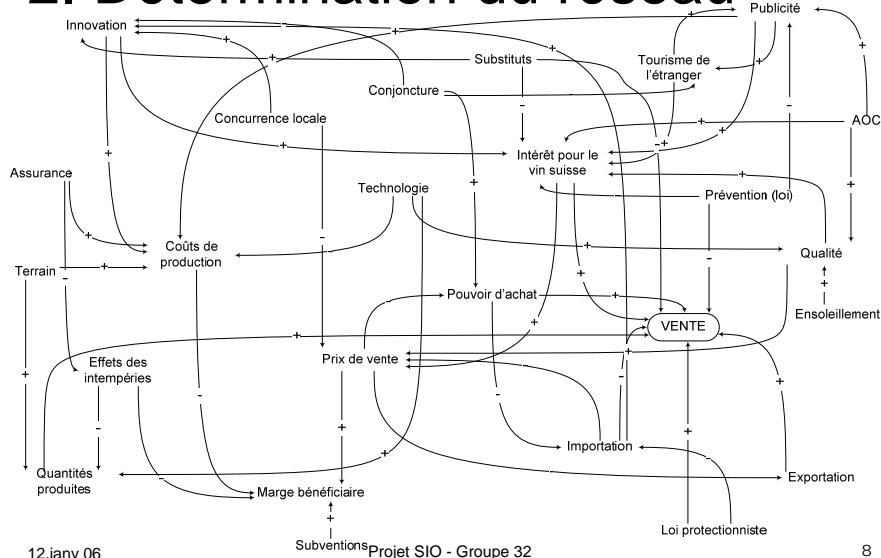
2. Détermination du réseau

Innovation
Publicité
Substituts
Tourisme de l'étranger
Conjoncture
Concurrence locale
AOC
Intérêt pour le vin suisse
Assurance
Technologie
Prévention (loi)
Coûts de production
Qualité
Terrain
Pouvoir d'achat
Ensoleillement
VENTE
Effets des intempéries
Prix de vente
Importation
Exportation
Quantités produites
Marge bénéficiaire
Subventions
Loi protectionniste

+
+
+
+
+
+
+
+
+
+
+
+
+
+
+
+
+
+
+
+
+
+
+
+
+
+
+
+
-
-
-
-
-
-
-
-
-
-
-

12.janv 06
Projet SIO - Groupe 32
8